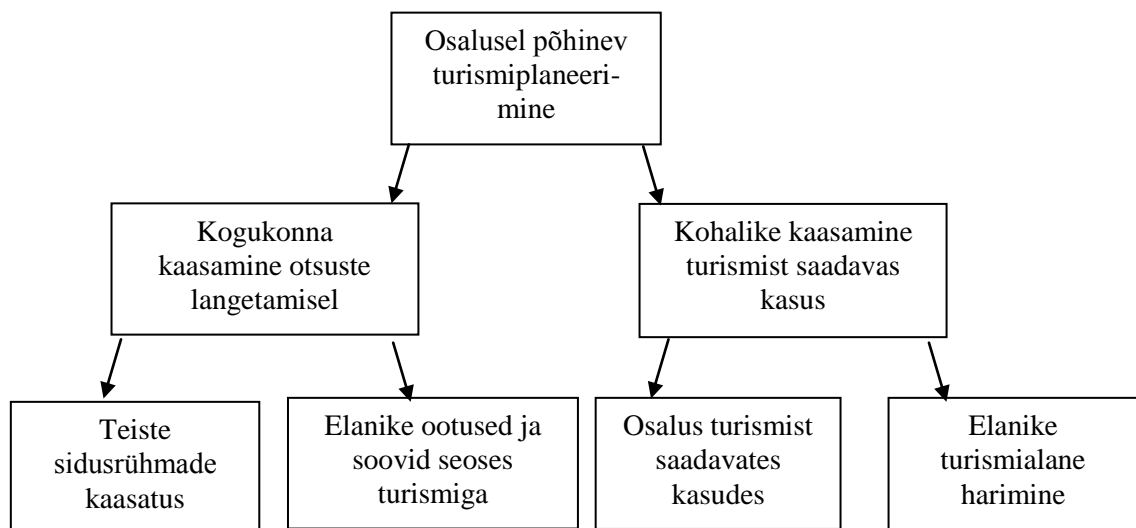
Osalusel põhinev turismiplaneerimine

Kogukonna kaasamine otsuste langetamisel

Kohalike kaasamine turismist saadavas kasus

Teiste sidusrühmade kaasatus

Elanike ootused ja soovid seoses turismiga

Osalus turismist saadavates kasudes

Elanike turismialane harimine